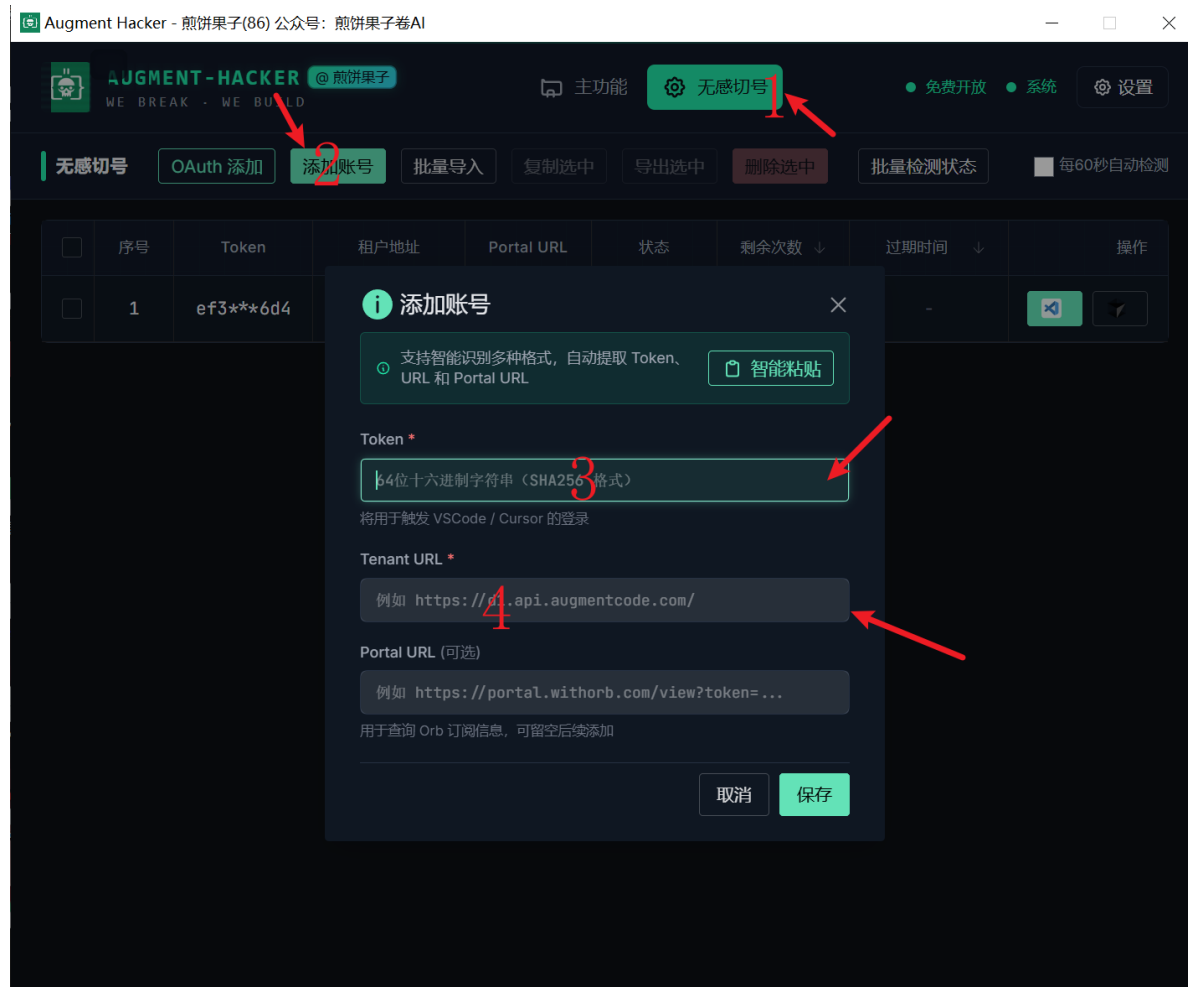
Augment Hacker - 煎饼果子(86) 公众号：煎饼果子卷AI

AUGMENT-HACKER @ 煎饼果子
WE BREAK - WE BUILD

主功能 无感切号 1 ● 免费开放 ● 系统 设置

无感切号 OAuth 添加 添加账号 2 批量导入 复制选中 导出选中 删除选中 批量检测状态 每60秒自动检测

| | 序号 | Token | 租户地址 | Portal URL | 状态 | 剩余次数 | 过期时间 | 操作 |
|---|---|---|---|---|---|---|---|---|
| | 1 | ef3**6d4 | | | | | - | |

添加账号

支持智能识别多种格式，自动提取 Token、URL 和 Portal URL 智能粘贴

Token *
64位十六进制字符串（SHA256格式） 3
将用于触发 VSCode / Cursor 的登录

Tenant URL *
例如 https://d1.api.augmentcode.com/ 4

Portal URL (可选)
例如 https://portal.withorb.com/view?token=...
用于查询 Orb 订阅信息，可留空后续添加

取消 保存